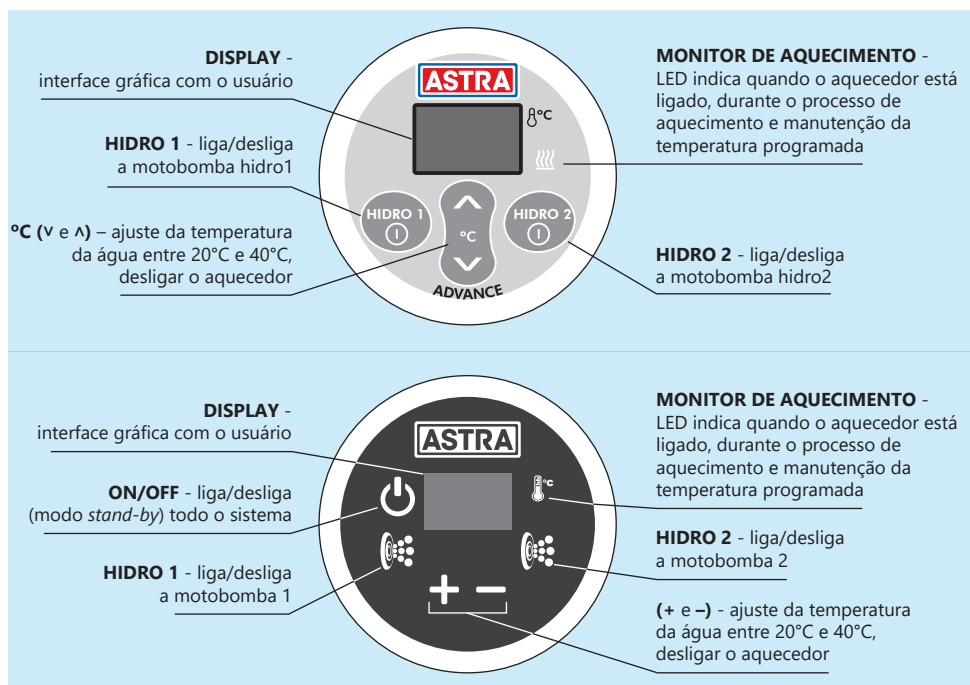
**DISPLAY** - interface gráfica com o usuário

**HIDRO 1** - liga/desliga a motobomba hidro1

**ºC (˅ e ˄)** – ajuste da temperatura da água entre 20°C e 40°C, desligar o aquecedor

ASTRA

°C

HIDRO 1

°C

HIDRO 2

ADVANCE

**MONITOR DE AQUECIMENTO** - LED indica quando o aquecedor está ligado, durante o processo de aquecimento e manutenção da temperatura programada

**HIDRO 2** - liga/desliga a motobomba hidro2

**DISPLAY** - interface gráfica com o usuário

**ON/OFF** - liga/desliga (modo *stand-by*) todo o sistema

**HIDRO 1** - liga/desliga a motobomba 1

ASTRA

°C

+ −

**MONITOR DE AQUECIMENTO** - LED indica quando o aquecedor está ligado, durante o processo de aquecimento e manutenção da temperatura programada

**HIDRO 2** - liga/desliga a motobomba 2

**(+ e –)** - ajuste da temperatura da água entre 20°C e 40°C, desligar o aquecedor